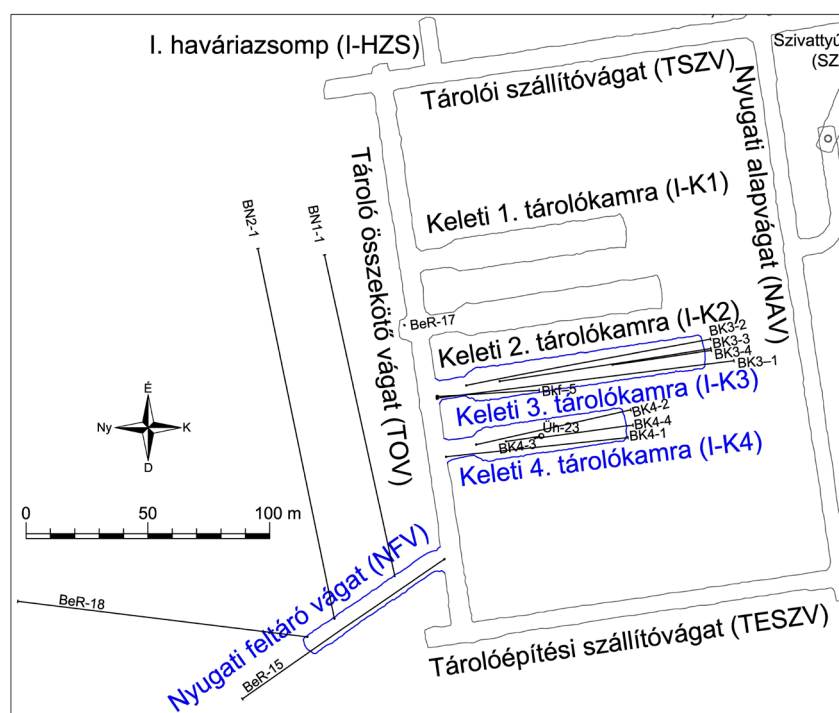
I. háváriazsomp (I-HZS)

Szivattyú
(SZ

Tárolói szállítóvágat (TSZV)

Nyugati alapvágat (NAV)

Tároló összekötő vágat (TOV)

BN2-1

BN1-1

Keleti 1. tárolókamra (I-K1)

BeR-17

Keleti 2. tárolókamra (I-K2)

BK3-2
BK3-3
BK3-4
BK3–1

Bkf-5

Keleti 3. tárolókamra (I-K3)

BK4-2
BK4-4
Úh-23
BK4-3
BK4-1

Keleti 4. tárolókamra (I-K4)

É
Ny
K
D

0
50
100 m

Nyugati feltáró vágat (NFV)

BeR-18

BeR-15

Tárolóépítési szállítóvágat (TESZV)